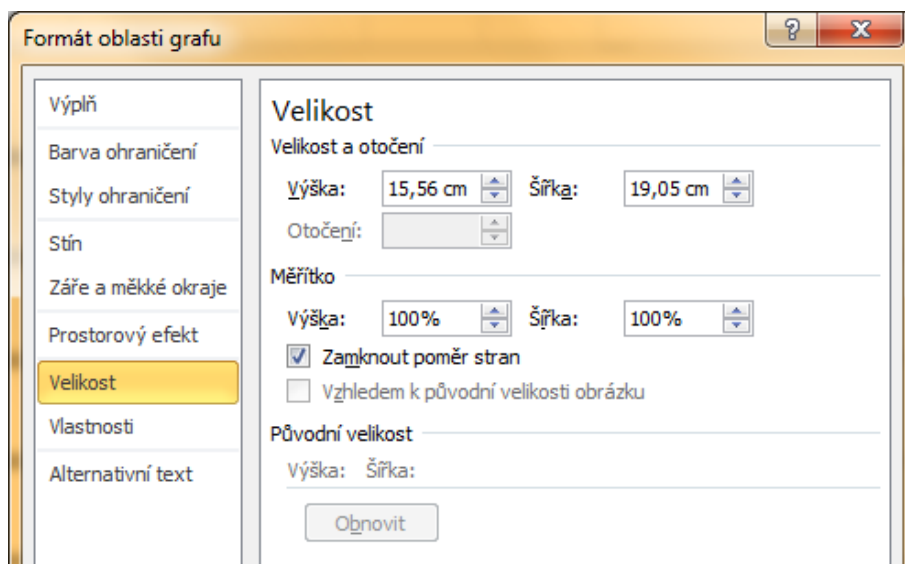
Formát oblasti grafu

?

X

Výplň

Barva ohraničení

Styly ohraničení

Stín

Záře a měkké okraje

Prostorový efekt

Velikost

Vlastnosti

Alternativní text

Velikost

Velikost a otočení

Výška: 15,56 cm Šířka: 19,05 cm

Otočení:

Měřítko

Výška: 100% Šířka: 100%

Zamknout poměr stran

Vzhledem k původní velikosti obrázku

Původní velikost

Výška: Šířka:

Obnovit